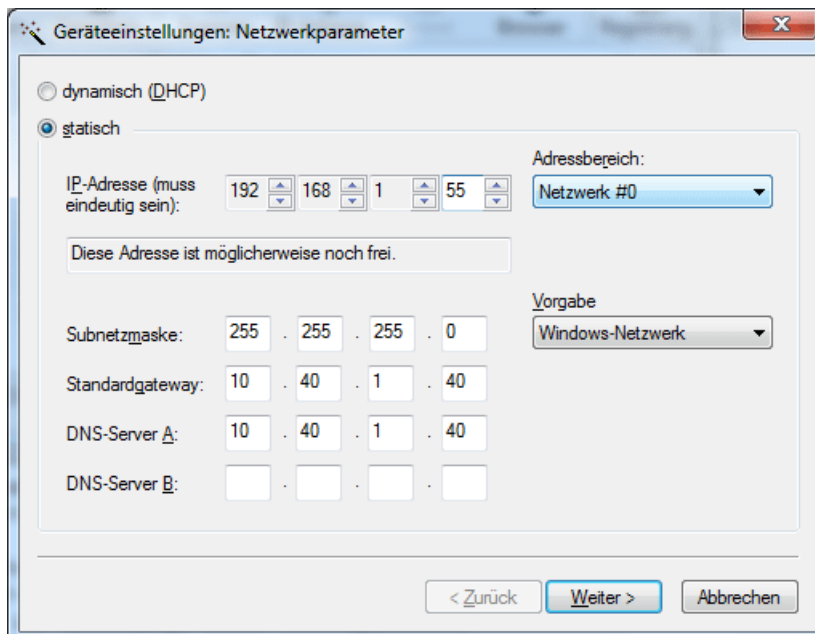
Geräteeinstellungen: Netzwerkparameter

dynamisch (DHCP)

statisch

IP-Adresse (muss eindeutig sein): 192 168 1 55

Adressbereich:
Netzwerk #0

Diese Adresse ist möglicherweise noch frei.

Vorgabe
Windows-Netzwerk

Subnetzmaske: 255 . 255 . 255 . 0

Standardgateway: 10 . 40 . 1 . 40

DNS-Server A: 10 . 40 . 1 . 40

DNS-Server B: . . .

< Zurück Weiter > Abbrechen